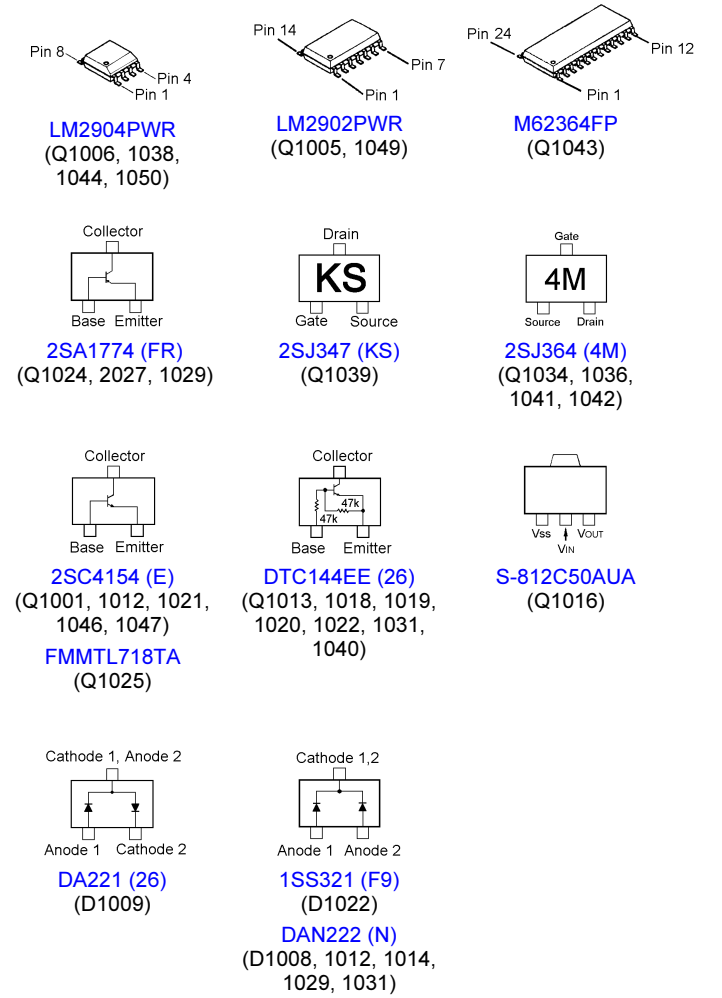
Pin 8
Pin 4
Pin 1
LM2904PWR
(Q1006, 1038, 1044, 1050)

Pin 14
Pin 7
Pin 1
LM2902PWR
(Q1005, 1049)

Pin 24
Pin 12
Pin 1
M62364FP
(Q1043)

Collector
Base Emitter
2SA1774 (FR)
(Q1024, 2027, 1029)

Drain
KS
Gate Source
2SJ347 (KS)
(Q1039)

Gate
4M
Source Drain
2SJ364 (4M)
(Q1034, 1036, 1041, 1042)

Collector
Base Emitter
2SC4154 (E)
(Q1001, 1012, 1021, 1046, 1047)
FMMTL718TA
(Q1025)

Collector
47k
47k
Base Emitter
DTC144EE (26)
(Q1013, 1018, 1019, 1020, 1022, 1031, 1040)

Vss VIN VOUT
S-812C50AUA
(Q1016)

Cathode 1, Anode 2
Anode 1 Cathode 2
DA221 (26)
(D1009)

Cathode 1,2
Anode 1 Anode 2
1SS321 (F9)
(D1022)
DAN222 (N)
(D1008, 1012, 1014, 1029, 1031)